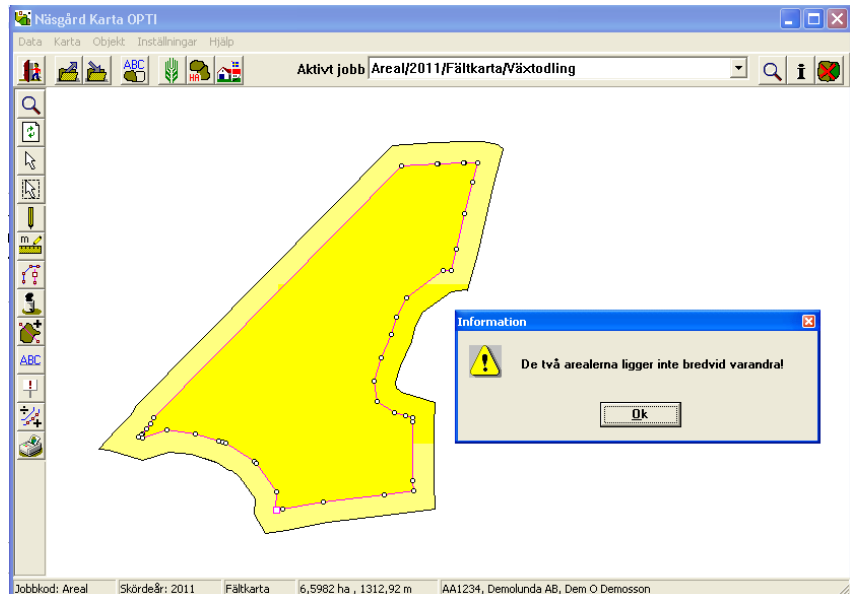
Näsgård Karta OPTI

Data Karta Objekt Inställningar Hjälp

ABC

HA

Aktivt jobb Areal/2011/Fältkarta/Växtodling

ABC

Information

De två arealerna ligger inte bredvid varandra!

Ok

Jobbkod: Areal | Skördeår: 2011 | Fältkarta | 6,5982 ha , 1312,92 m | AA1234, Demolunda AB, Dem O Demosson